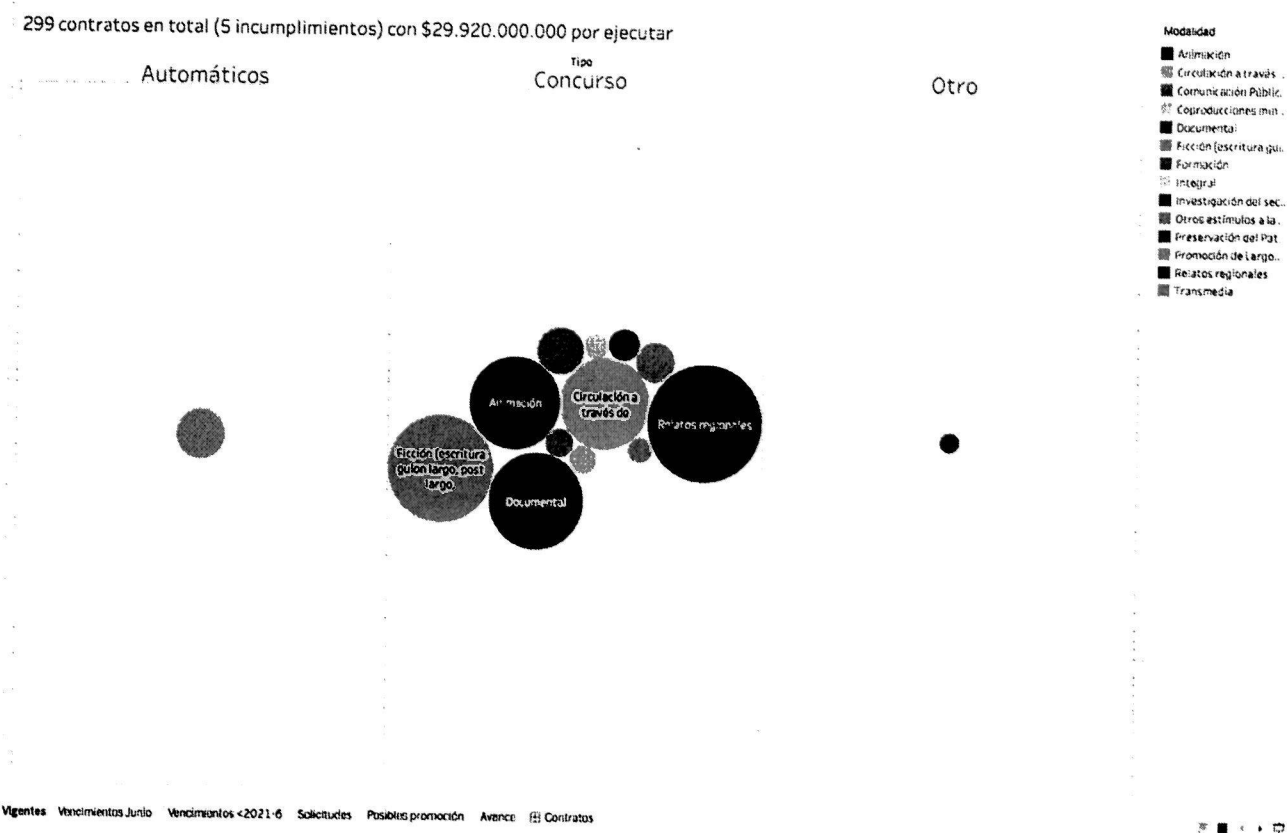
299 contratos en total (5 incumplimientos) con $29.920.000.000 por ejecutar

Tipo

Automáticos

Concurso

Otro

Animación

Circulación a través do

Relatos regionales

Ficción (escritura guion largo, post largo.

Documental

Modalidad
Animación
Circulación a través ..
Comunicación Públic..
Coproducciones min..
Documental
Ficción (escritura gui..
Formación
Integral
Investigación del sec..
Otros estímulos a la..
Preservación del Pat..
Promoción de Largo..
Relatos regionales
Transmedia

Vigentes Vencimientos Junio Vencimientos <2021-6 Solicitudes Posibles promoción Avance Contratos